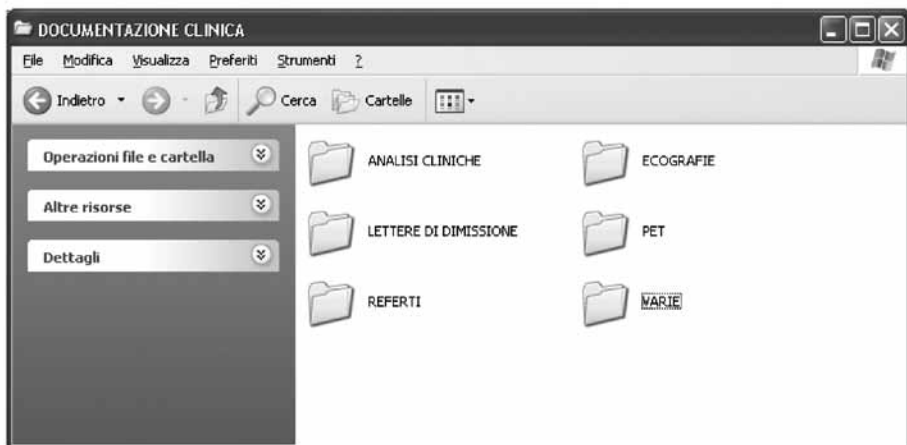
DOCUMENTAZIONE CLINICA

File Modifica Visualizza Preferiti Strumenti ?

Indietro Cerca Cartelle

Operazioni file e cartella

Altre risorse

Dettagli

ANALISI CLINICHE

ECOGRAFIE

LETTERE DI DIMISSIONE

PET

REFERTI

VARIE